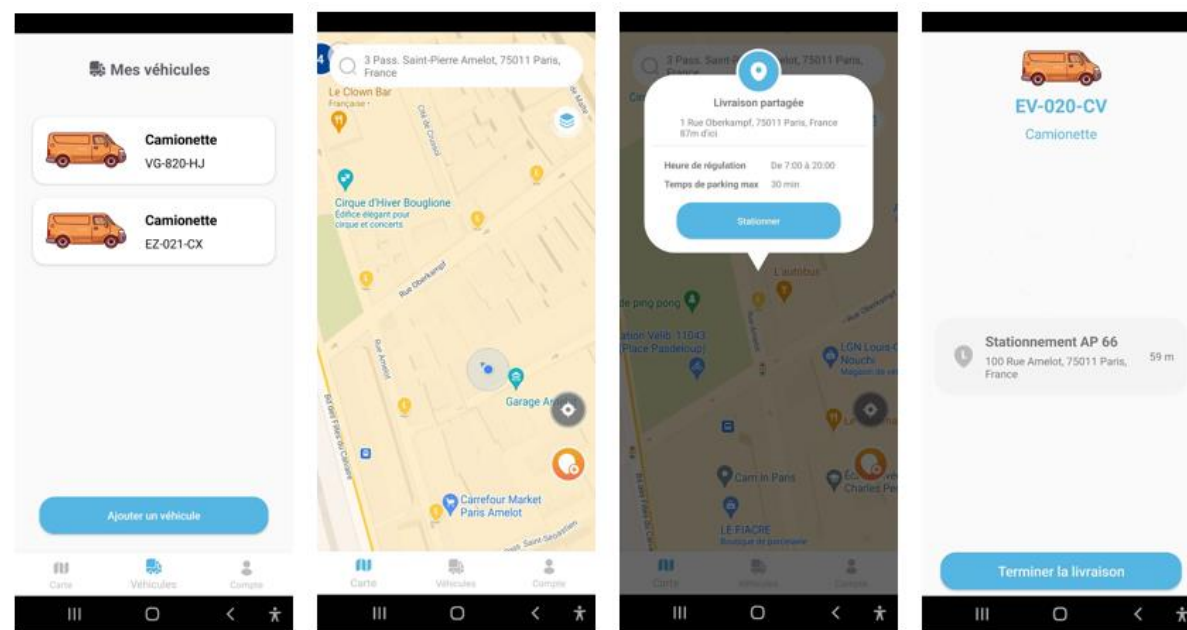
Mes véhicules

Camionette
VG-820-HJ

Camionette
EZ-021-CX

Ajouter un véhicule

Carte Véhicules Compte

3 Pass. Saint-Pierre Amelot, 75011 Paris, France

Le Clown Bar
Française

Cité de Crussol

Cirque d'Hiver Bouglione
Édifice élégant pour cirque et concerts

Rue Oberkampf

Rue Amelot

Bd des Filles du Calvaire

Garage Amelot

Carrefour Market Paris Amelot

Rue Saint-Sébastien

Carte Véhicules Compte

3 Pass. Saint-Pierre Amelot, 75011 Paris, France

Livraison partagée
1 Rue Oberkampf, 75011 Paris, France
87m d'ici

Heure de régulation De 7:00 à 20:00
Temps de parking max 30 min

Stationner

L'autobus

de ping pong

Station Velib 11043 Place Pasdeloup

LGN Louis C Nouchi

Cam In Paris

Charles Pe

LE FIACRE
Boutique de porcelaine

Carte Véhicules Compte

EV-020-CV
Camionette

Stationnement AP 66
100 Rue Amelot, 75011 Paris, France
59 m

Terminer la livraison